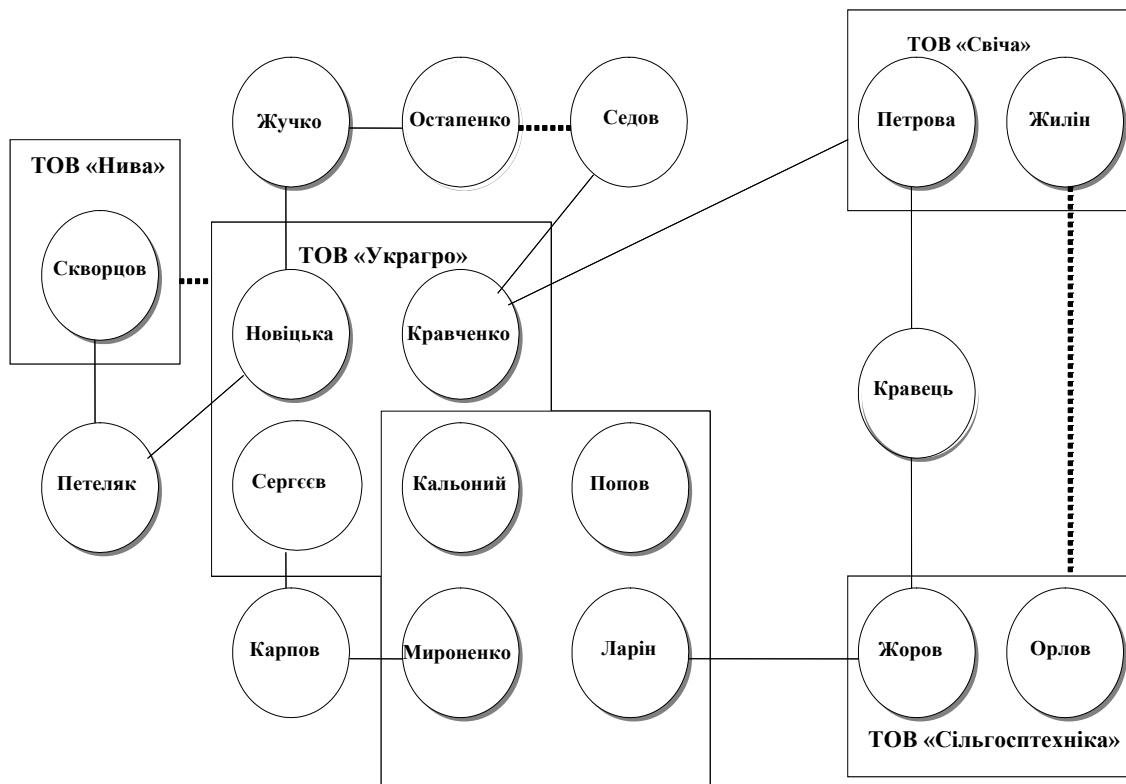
ТОВ «Свіча»

Петрова

Жилін

Жучко

Остапенко

Седов

ТОВ «Нива»

Скворцов

ТОВ «Украгро»

Новіцька

Кравченко

Кравець

Петеляк

Сергєєв

Кальоний

Попов

Карпов

Мироненко

Ларін

Жоров

Орлов

ТОВ «Сільгосптехніка»